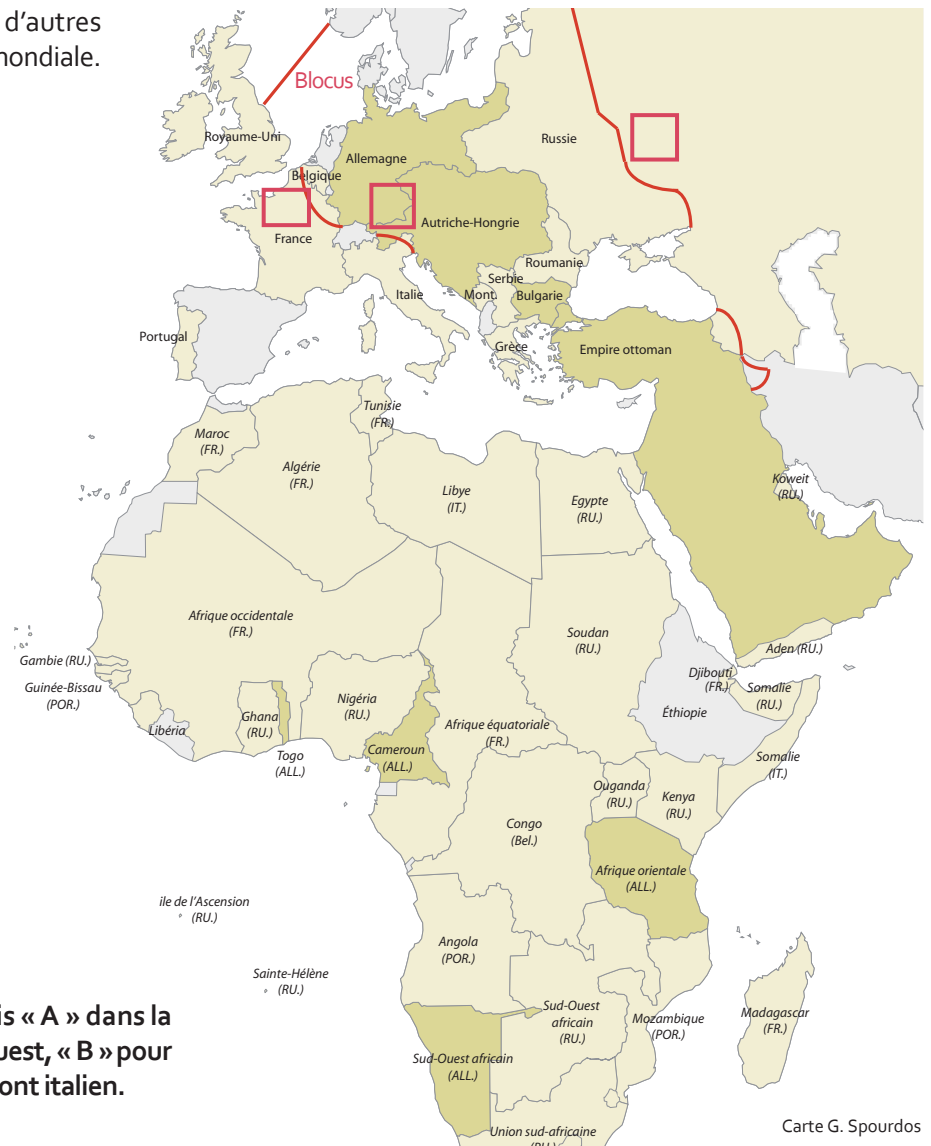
d'autres
mondiale.

Blocus

Royaume-Uni
Belgique
France
Allemagne
Autriche-Hongrie
Russie
Roumanie
Serbie
Italie
Mont.
Bulgarie
Portugal
Grèce
Empire ottoman

Tunisie (FR.)
Maroc (FR.)
Algérie (FR.)
Libye (IT.)
Egypte (RU.)
Koweit (RU.)
Afrique occidentale (FR.)
Soudan (RU.)
Aden (RU.)
Gambie (RU.)
Guinée-Bissau (POR.)
Djibouti (FR.)
Somalie (RU.)
Éthiopie
Nigéria (RU.)
Ghana (RU.)
Libéria
Afrique équatoriale (FR.)
Togo (ALL.)
Cameroun (ALL.)
Somalie (IT.)
Ouganda (RU.)
Kenya (RU.)
Congo (Bel.)
Afrique orientale (ALL.)
île de l'Ascension (RU.)
Angola (POR.)
Sainte-Hélène (RU.)
Sud-Ouest africain (RU.)
Mozambique (POR.)
Madagascar (FR.)
Sud-Ouest africain (ALL.)
Union sud-africaine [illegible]

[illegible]is « A » dans la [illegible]uest, « B » pour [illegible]ont italien.

Carte G. Spourdos